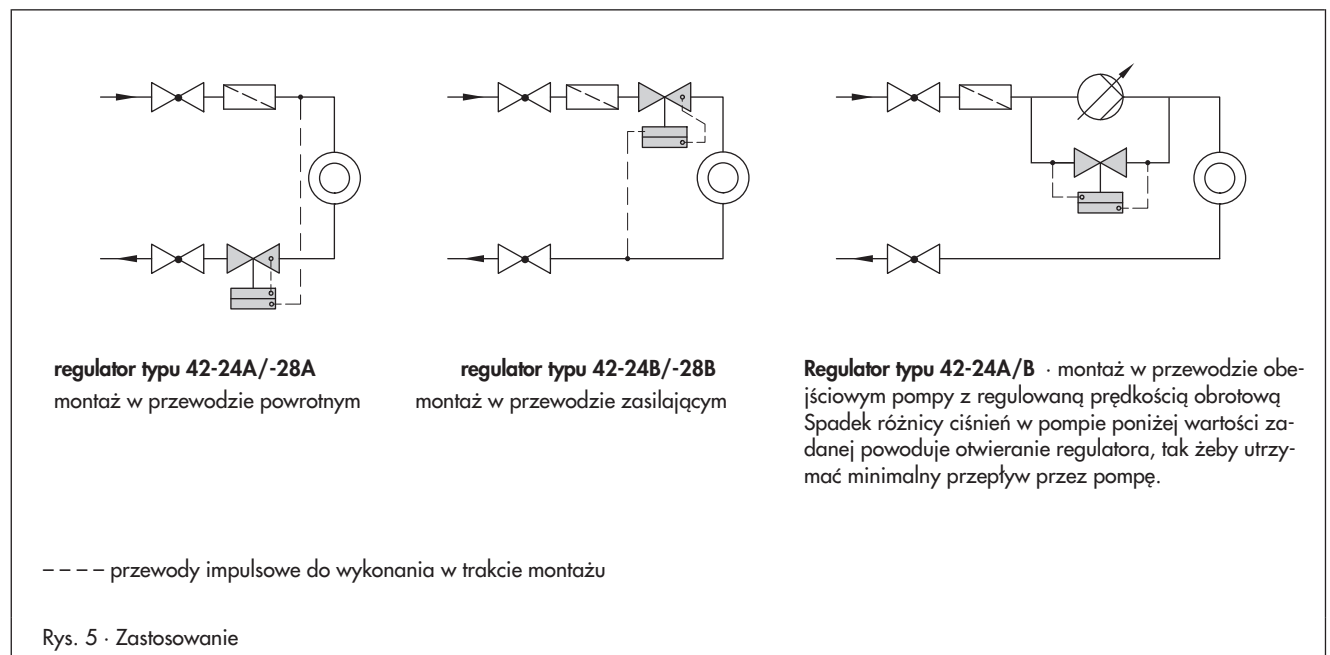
**regulator typu 42-24A/-28A**
montaż w przewodzie powrotnym

**regulator typu 42-24B/-28B**
montaż w przewodzie zasilającym

**Regulator typu 42-24A/B** · montaż w przewodzie obejściowym pompy z regulowaną prędkością obrotową Spadek różnicy ciśnień w pompie poniżej wartości zadanej powoduje otwieranie regulatora, tak żeby utrzymać minimalny przepływ przez pompę.

– – – – przewody impulsowe do wykonania w trakcie montażu

Rys. 5 · Zastosowanie